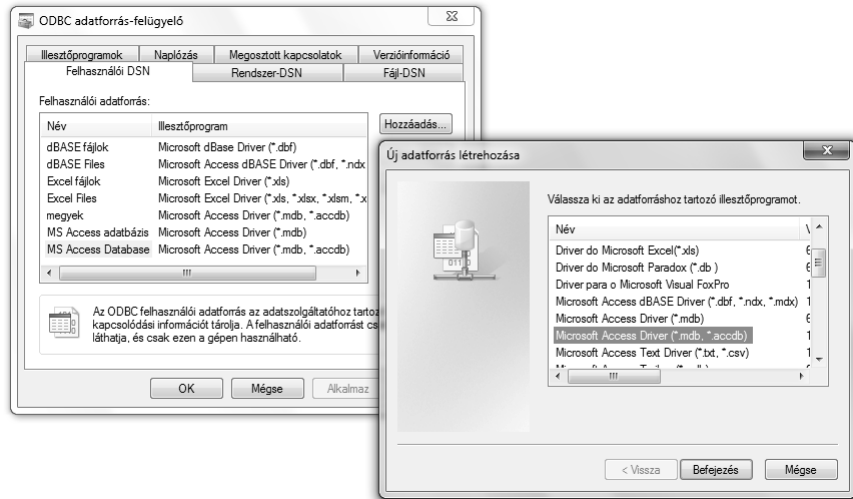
ODBC adatforrás-felügyelő

Illesztőprogramok | Naplózás | Megosztott kapcsolatok | Verzióinformáció
Felhasználói DSN | Rendszer-DSN | Fájl-DSN

Felhasználói adatforrás:

| Név | Illesztőprogram |
|---|---|
| dBASE fájlok | Microsoft dBase Driver (*.dbf) |
| dBASE Files | Microsoft Access dBASE Driver (*.dbf, *.ndx |
| Excel fájlok | Microsoft Excel Driver (*.xls) |
| Excel Files | Microsoft Excel Driver (*.xls, *.xlsx, *.xlsm, *.x |
| megyek | Microsoft Access Driver (*.mdb, *.accdb) |
| MS Access adatbázis | Microsoft Access Driver (*.mdb) |
| MS Access Database | Microsoft Access Driver (*.mdb, *.accdb) |

Hozzáadás...

Az ODBC felhasználói adatforrás az adatszolgáltatóhoz tartoz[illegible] kapcsolódási információt tárolja. A felhasználói adatforrást cs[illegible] látható, és csak ezen a gépen használható.

OK | Mégse | Alkalmaz

Új adatforrás létrehozása

Válassza ki az adatforráshoz tartozó illesztőprogramot.

| Név | V |
|---|---|
| Driver do Microsoft Excel(*.xls) | 6 |
| Driver do Microsoft Paradox (*.db ) | 6 |
| Driver para o Microsoft Visual FoxPro | 1 |
| Microsoft Access dBASE Driver (*.dbf, *.ndx, *.mdx) | 1 |
| Microsoft Access Driver (*.mdb) | 6 |
| Microsoft Access Driver (*.mdb, *.accdb) | 1 |
| Microsoft Access Text Driver (*.txt, *.csv) | 1 |
| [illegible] | |

< Vissza | Befejezés | Mégse